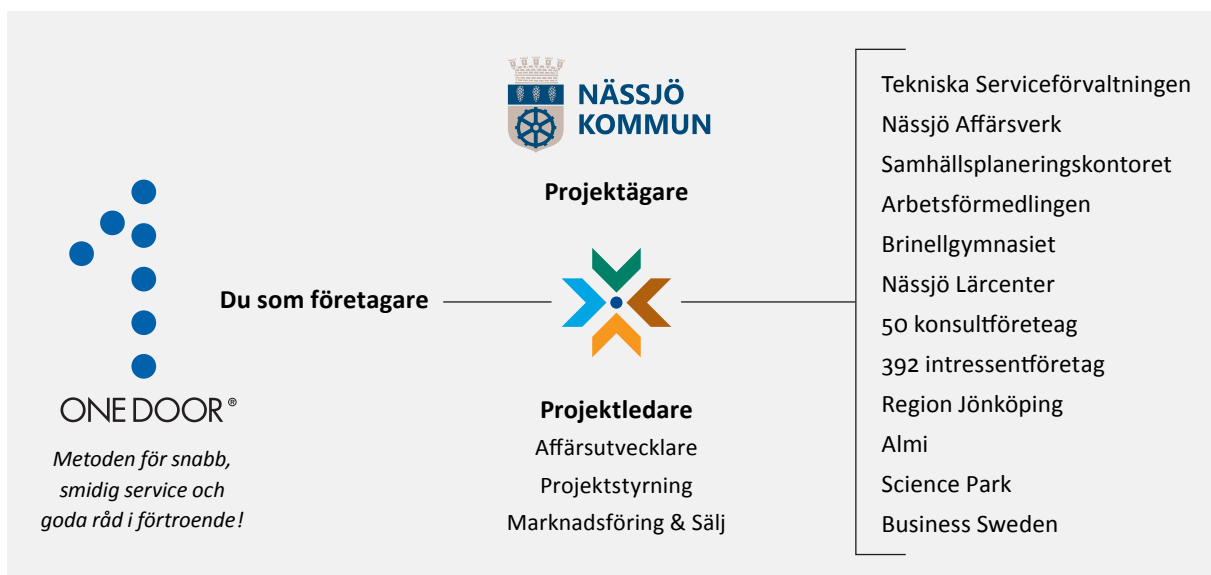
ONE DOOR®

Metoden för snabb, smidig service och goda råd i förtroende!

Du som företagare

NÄSSJÖ KOMMUN

Projektägare

Projektledare
Affärsutvecklare
Projektstyrning
Marknadsföring & Sälj

Tekniska Serviceförvaltningen
Nässjö Affärsverk
Samhällsplaneringskontoret
Arbetsförmedlingen
Brinellgymnasiet
Nässjö Lärcenter
50 konsultföreteag
392 intressentföretag
Region Jönköping
Almi
Science Park
Business Sweden